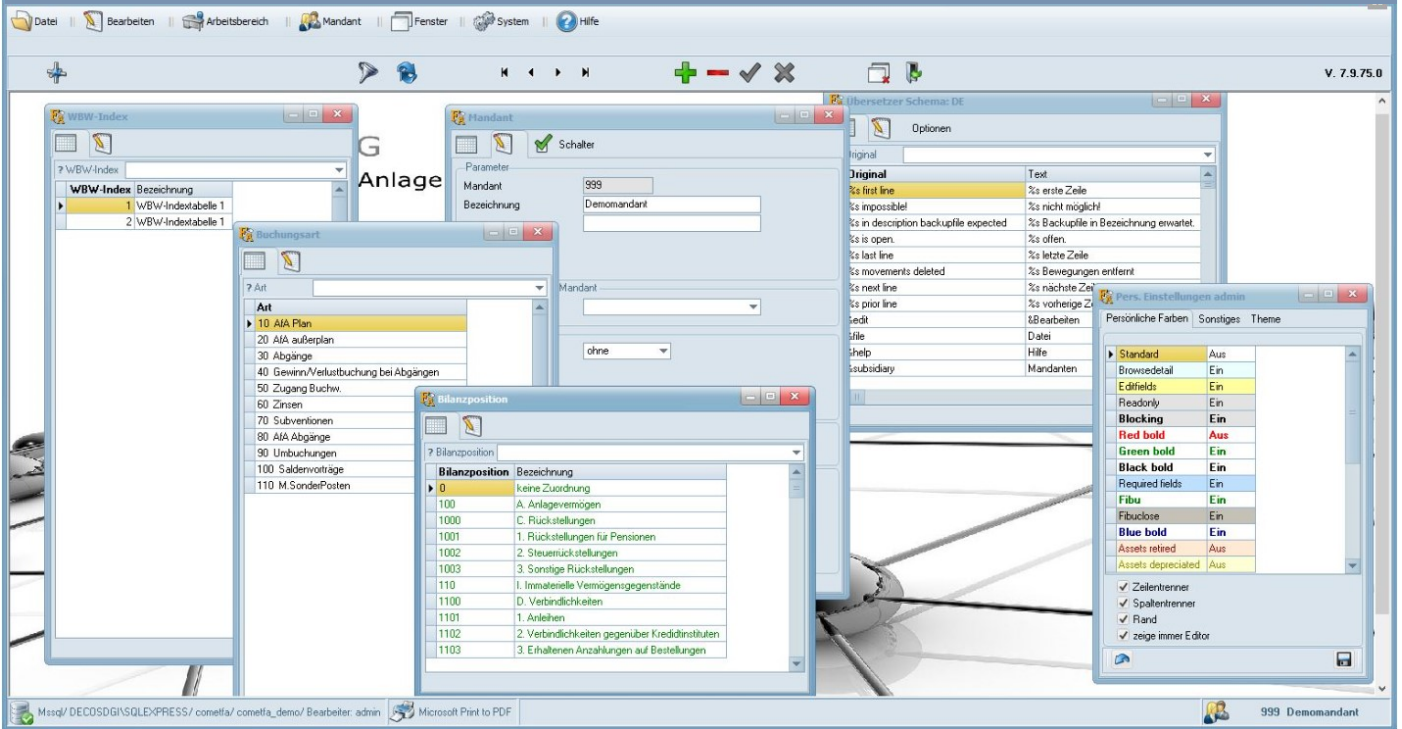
Datei | Bearbeiten | Arbeitsbereich | Mandant | Fenster | System | Hilfe

V. 7.9.75.0

WBW-Index

? WBW-Index

| WBW-Index | Bezeichnung |
|---|---|
| 1 | WBW-Indextabelle 1 |
| 2 | WBW-Indextabelle 1 |

G
Anlage

Mandant

Schalter

Parameter
Mandant 999
Bezeichnung Demomandant

Mandant

ohne

Buchungsart

? Art

| Art |
|---|
| 10 AfA Plan |
| 20 AfA außerplan |
| 30 Abgänge |
| 40 Gewinn/Verlustbuchung bei Abgängen |
| 50 Zugang Buchw. |
| 60 Zinsen |
| 70 Subventionen |
| 80 AfA Abgänge |
| 90 Umbuchungen |
| 100 Saldenvorträge |
| 110 M.SonderPosten |

Bilanzposition

? Bilanzposition

| Bilanzposition | Bezeichnung |
|---|---|
| 0 | keine Zuordnung |
| 100 | A. Anlagevermögen |
| 1000 | C. Rückstellungen |
| 1001 | 1. Rückstellungen für Pensionen |
| 1002 | 2. Steuerrückstellungen |
| 1003 | 3. Sonstige Rückstellungen |
| 110 | I. Immaterielle Vermögensgegenstände |
| 1100 | D. Verbindlichkeiten |
| 1101 | 1. Anleihen |
| 1102 | 2. Verbindlichkeiten gegenüber Kreditinstituten |
| 1103 | 3. Erhaltenen Anzahlungen auf Bestellungen |

Übersetzer Schema: DE

Optionen

Original

| Original | Text |
|---|---|
| %s first line | %s erste Zeile |
| %s impossible! | %s nicht möglich! |
| %s in description backupfile expected | %s Backupfile in Bezeichnung erwartet. |
| %s is open. | %s offen. |
| %s last line | %s letzte Zeile |
| %s movements deleted | %s Bewegungen entfernt |
| %s next line | %s nächste Zei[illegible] |
| %s prior line | %s vorherige Z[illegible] |
| &edit | &Bearbeiten |
| &file | Datei |
| &help | Hilfe |
| &subsidiary | Mandanten |

Pers. Einstellungen admin

Persönliche Farben | Sonstiges | Theme

| | |
|---|---|
| Standard | Aus |
| Browsedetail | Ein |
| Editfields | Ein |
| Readonly | Ein |
| Blocking | Ein |
| Red bold | Aus |
| Green bold | Ein |
| Black bold | Ein |
| Required fields | Ein |
| Fibu | Ein |
| Fibuclose | Ein |
| Blue bold | Ein |
| Assets retired | Aus |
| Assets depreciated | Aus |

✓ Zeilentrenner
✓ Spaltentrenner
✓ Rand
✓ zeige immer Editor

Mssql/ DECOSDGI\SQLEXPRESS/ cometfa/ cometfa_demo/ Bearbeiter: admin | Microsoft Print to PDF | 999 Demomandant